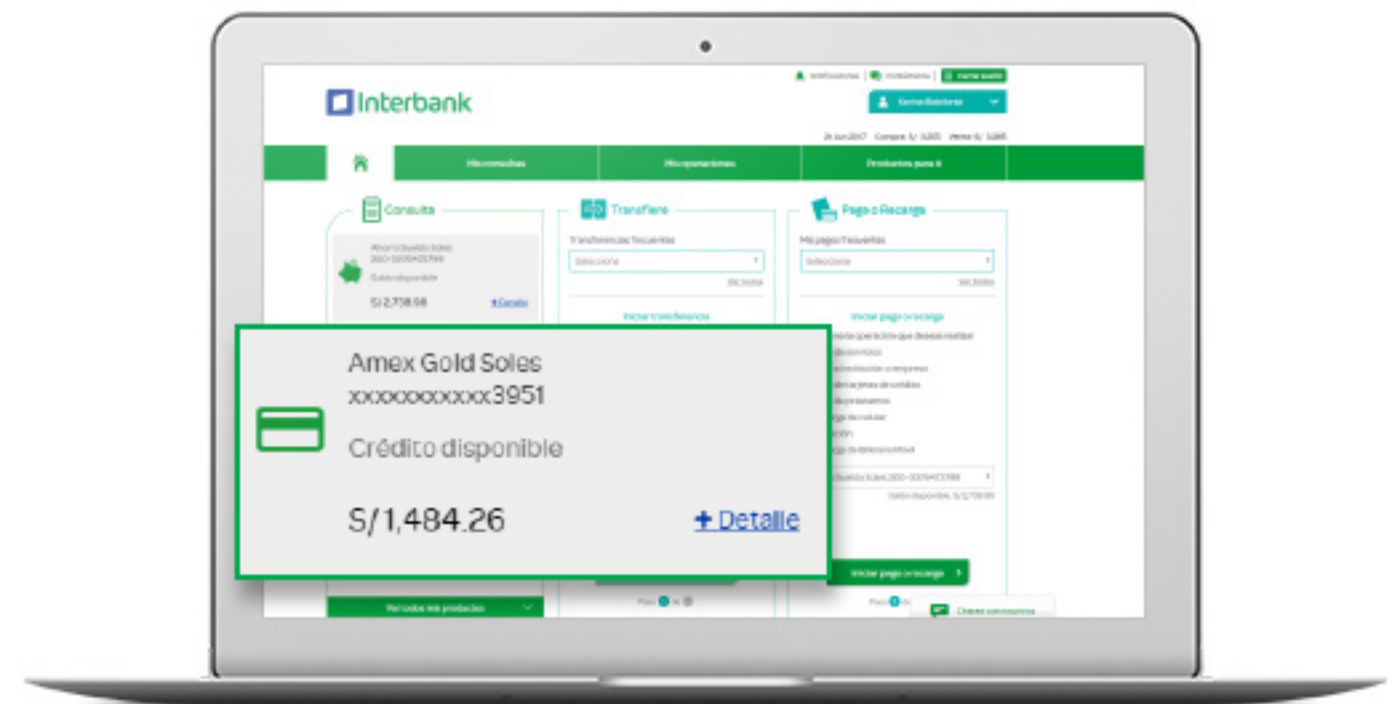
Interbank

Mis consultas

Mis operaciones

Productos para ti

Consulta

Transfiere

Paga o Recarga

S/ 2,738.98

+ Detalle

Iniciar transferencia

Iniciar pago o recarga

Amex Gold Soles
xxxxxxxxxxx3951

Crédito disponible

S/1,484.26

+ Detalle

Iniciar pago o recarga

Ver todos mis productos